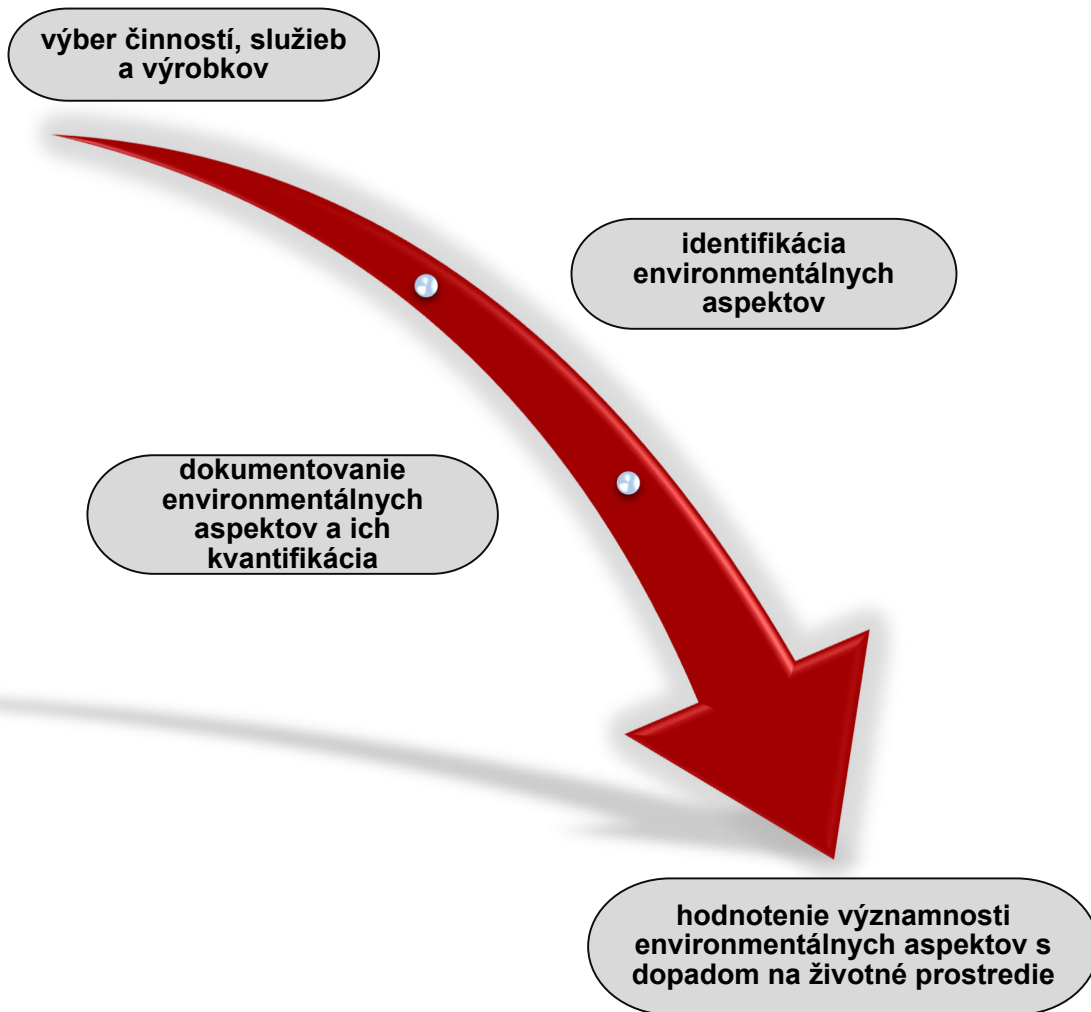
výber činností, služieb a výrobkov

identifikácia environmentálnych aspektov

dokumentovanie environmentálnych aspektov a ich kvantifikácia

hodnotenie významnosti environmentálnych aspektov s dopadom na životné prostredie